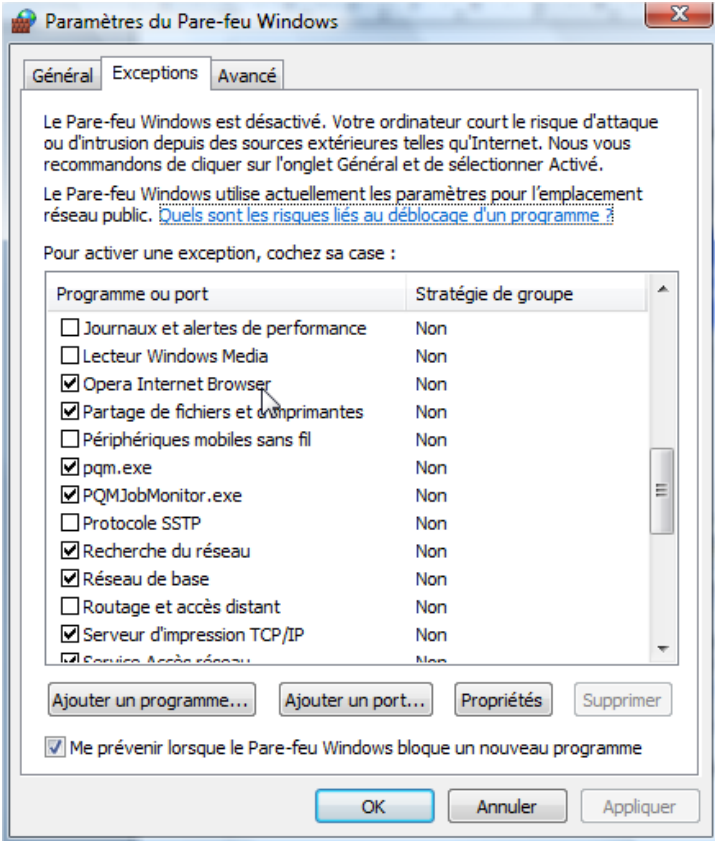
Paramètres du Pare-feu Windows

Général | Exceptions | Avancé

Le Pare-feu Windows est désactivé. Votre ordinateur court le risque d'attaque ou d'intrusion depuis des sources extérieures telles qu'Internet. Nous vous recommandons de cliquer sur l'onglet Général et de sélectionner Activé.

Le Pare-feu Windows utilise actuellement les paramètres pour l'emplacement réseau public. Quels sont les risques liés au déblocage d'un programme ?

Pour activer une exception, cochez sa case :

| Programme ou port | Stratégie de groupe |
|---|---|
| Journaux et alertes de performance | Non |
| Lecteur Windows Media | Non |
| Opera Internet Browser | Non |
| Partage de fichiers et imprimantes | Non |
| Périphériques mobiles sans fil | Non |
| pqm.exe | Non |
| PQMJobMonitor.exe | Non |
| Protocole SSTP | Non |
| Recherche du réseau | Non |
| Réseau de base | Non |
| Routage et accès distant | Non |
| Serveur d'impression TCP/IP | Non |
| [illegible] | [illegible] |

Ajouter un programme... Ajouter un port... Propriétés Supprimer

Me prévenir lorsque le Pare-feu Windows bloque un nouveau programme

OK Annuler Appliquer